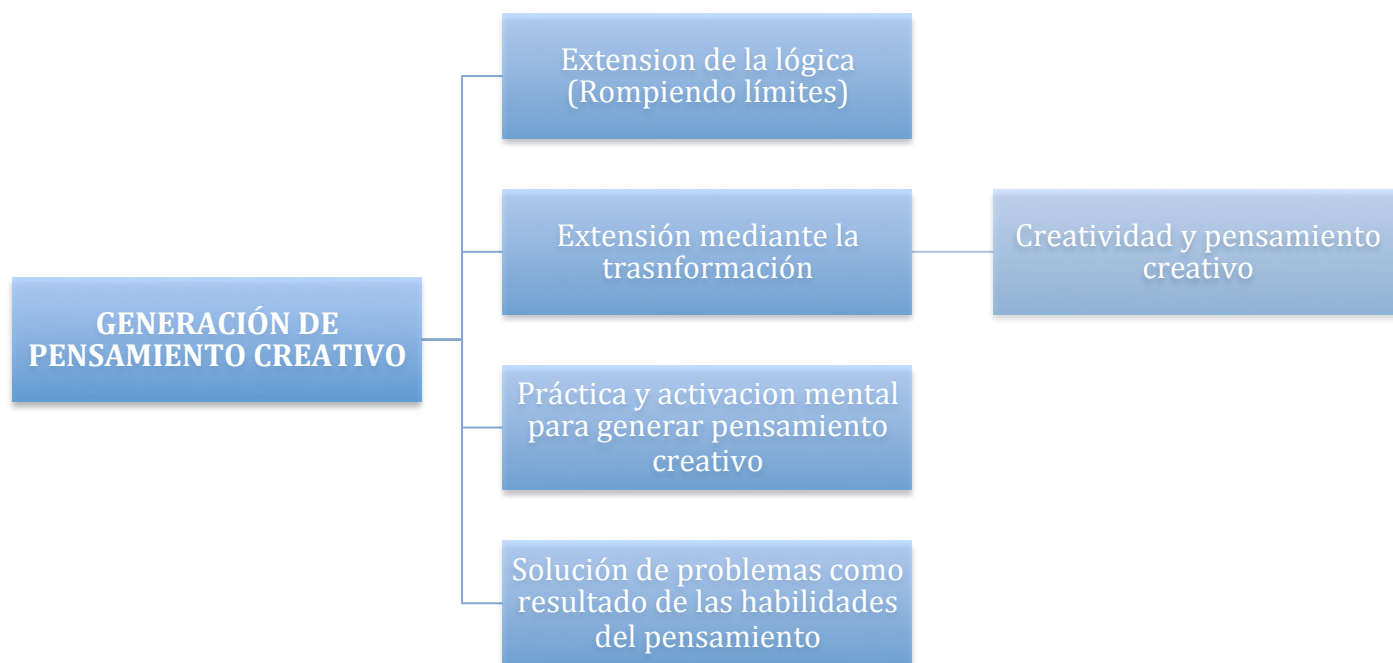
GENERACIÓN DE PENSAMIENTO CREATIVO

Extension de la lógica (Rompiendo límites)

Extensión mediante la trasnformación

Creatividad y pensamiento creativo

Práctica y activacion mental para generar pensamiento creativo

Solución de problemas como resultado de las habilidades del pensamiento